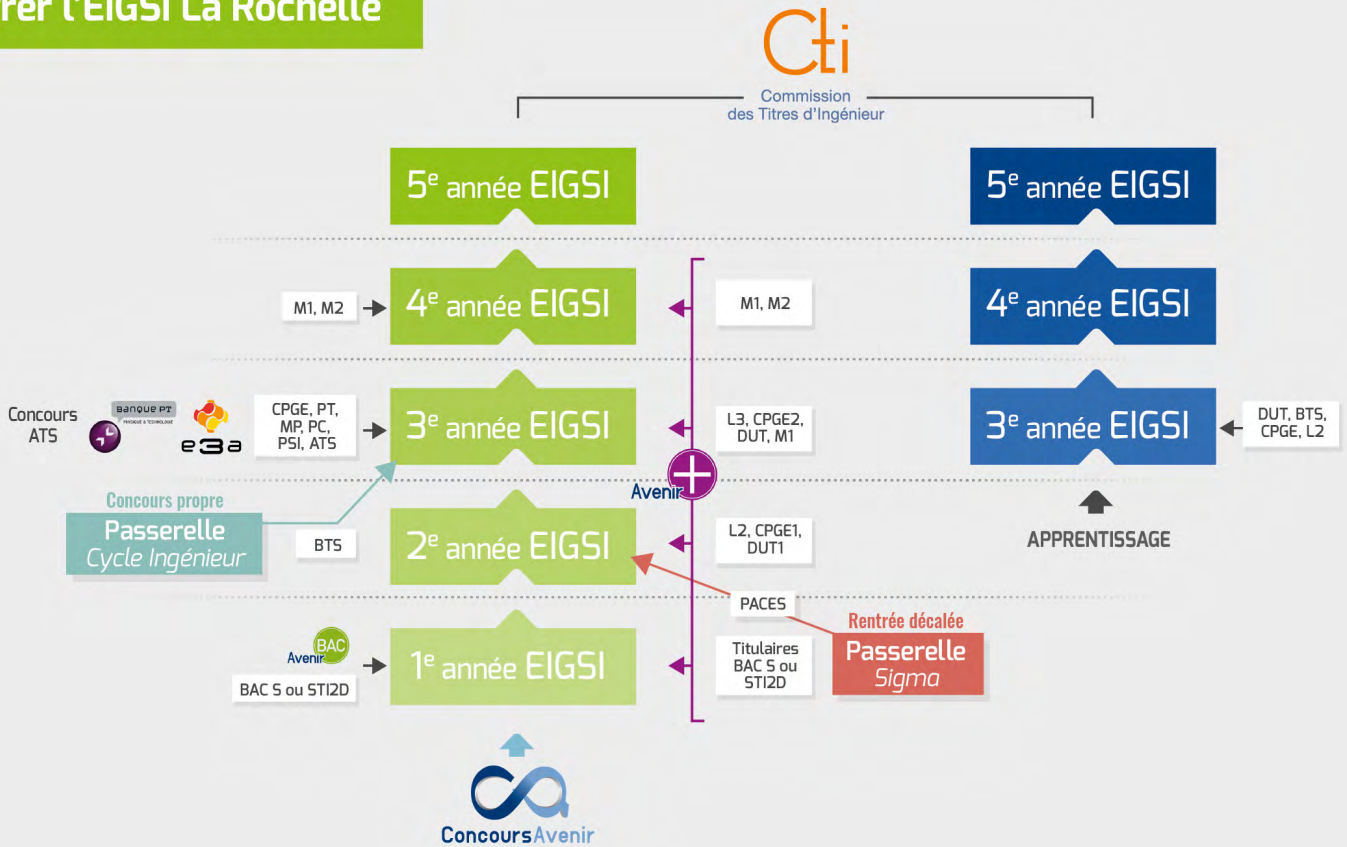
rer l'EIGSI La Rochelle

Cti
Commission des Titres d'Ingénieur

5e année EIGSI

5e année EIGSI

M1, M2
4e année EIGSI
M1, M2

4e année EIGSI

Concours ATS
BANQUE PT
e3a
CPGE, PT, MP, PC, PSI, ATS
3e année EIGSI
L3, CPGE2, DUT, M1

3e année EIGSI
DUT, BTS, CPGE, L2

Avenir

Concours propre
Passerelle
Cycle Ingénieur
BTS
2e année EIGSI
L2, CPGE1, DUT1

APPRENTISSAGE

PACES
Rentrée décalée
Passerelle
Sigma

BAC
Avenir
BAC S ou STI2D
1e année EIGSI
Titulaires BAC S ou STI2D

ConcoursAvenir